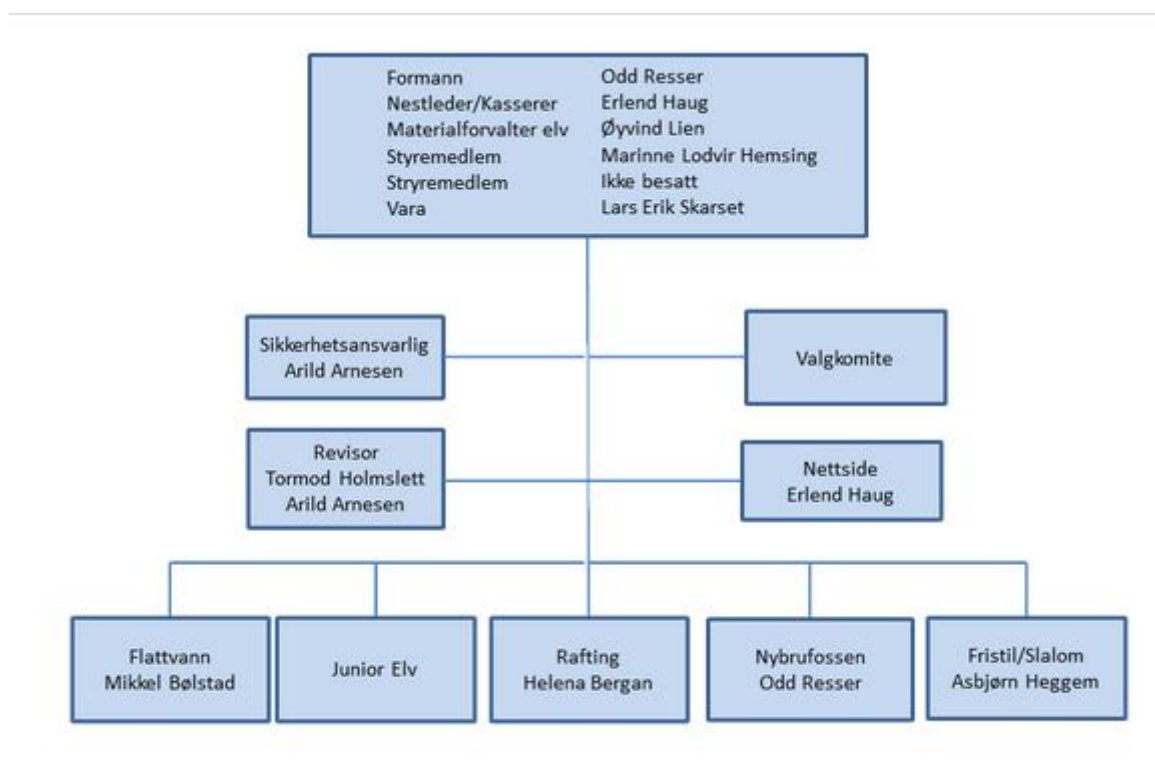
| | |
|---|---|
| Formann | Odd Resser |
| Nestleder/Kasserer | Erlend Haug |
| Materialforvalter elv | Øyvind Lien |
| Styremedlem | Marinne Lodvir Hemsing |
| Stryremedlem | Ikke besatt |
| Vara | Lars Erik Skarset |

Sikkerhetsansvarlig
Arild Arnesen

Valgkomite

Revisor
Tormod Holmslett
Arild Arnesen

Nettside
Erlend Haug

Flattvann
Mikkel Bølstad

Junior Elv

Rafting
Helena Bergan

Nybrufossen
Odd Resser

Fristil/Slalom
Asbjørn Heggem